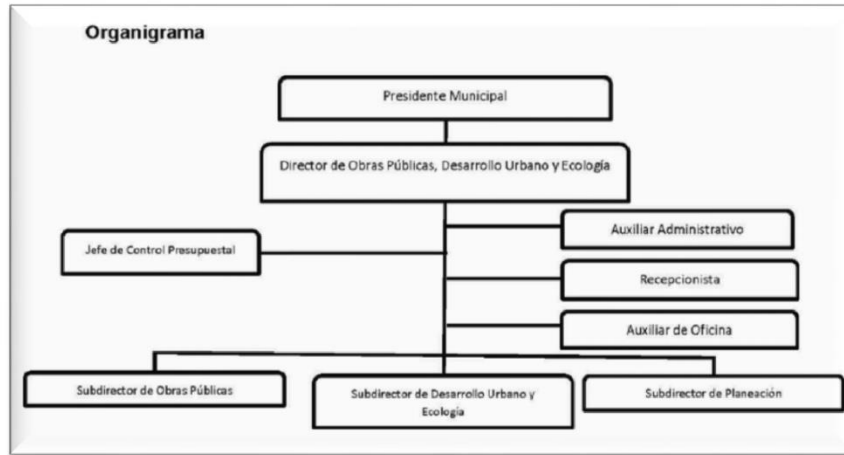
Organigrama

Presidente Municipal

Director de Obras Públicas, Desarrollo Urbano y Ecología

Auxiliar Administrativo

Jefe de Control Presupuestal

Recepcionista

Auxiliar de Oficina

Subdirector de Obras Públicas

Subdirector de Desarrollo Urbano y Ecología

Subdirector de Planeación